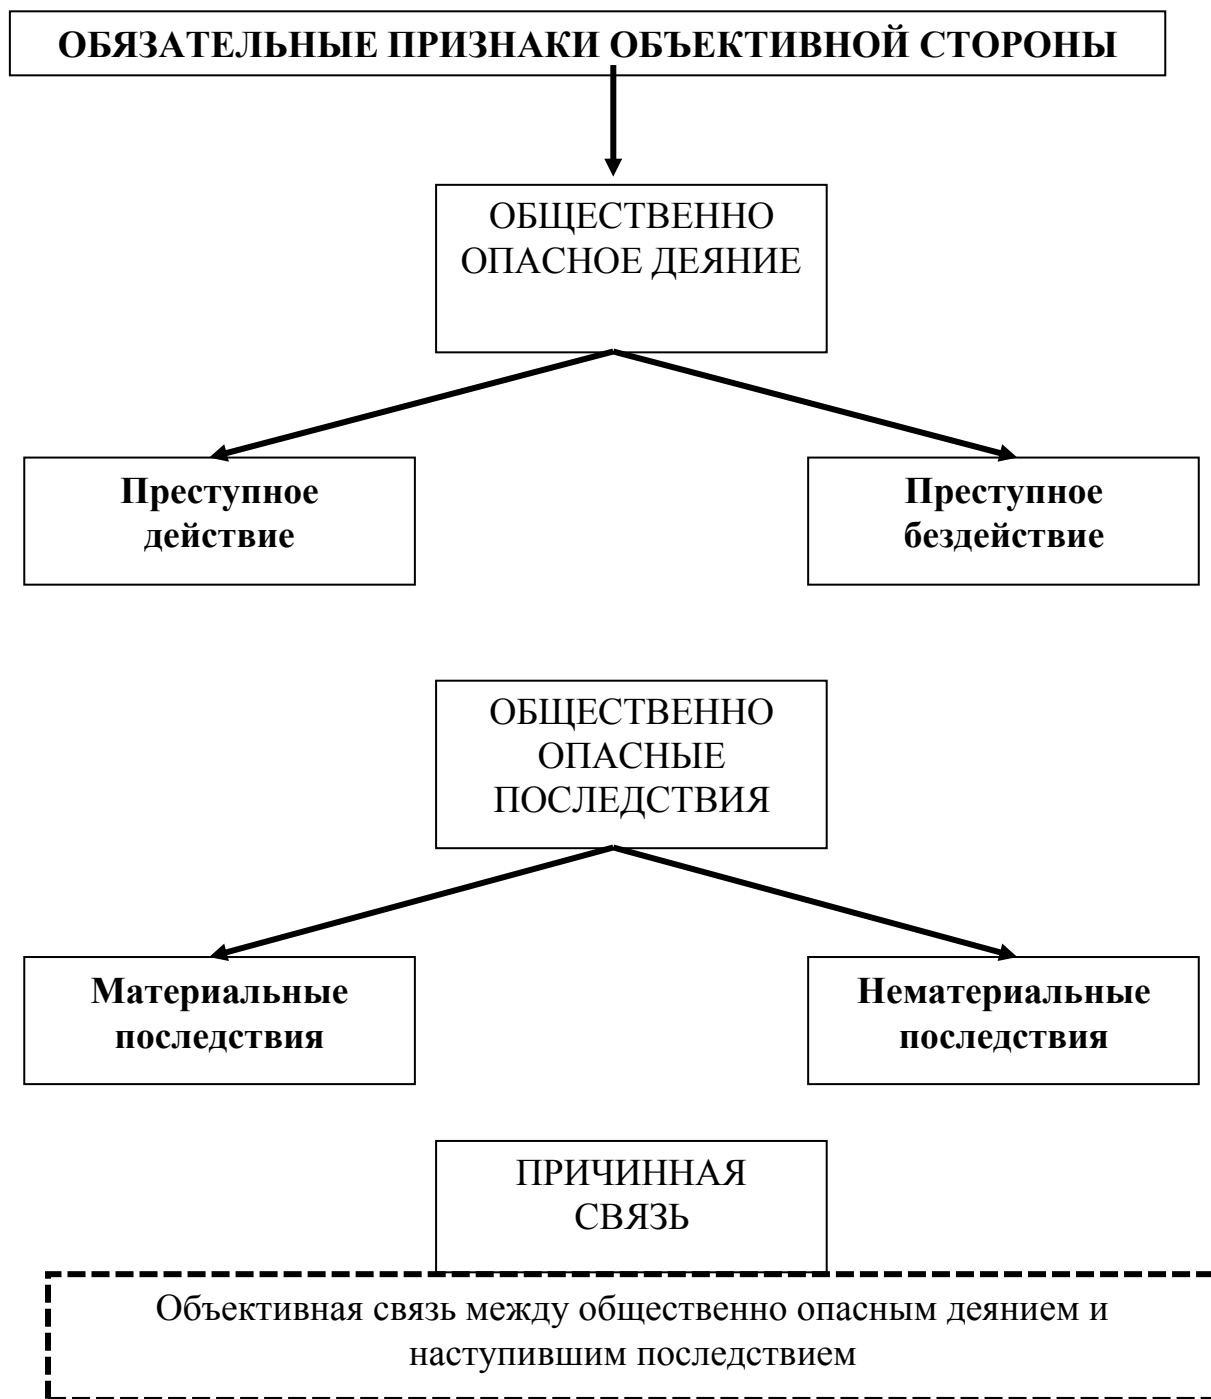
ОБЯЗАТЕЛЬНЫЕ ПРИЗНАКИ ОБЪЕКТИВНОЙ СТОРОНЫ

ОБЩЕСТВЕННО ОПАСНОЕ ДЕЯНИЕ

Преступное действие

Преступное бездействие

ОБЩЕСТВЕННО ОПАСНЫЕ ПОСЛЕДСТВИЯ

Материальные последствия

Нематериальные последствия

ПРИЧИННАЯ СВЯЗЬ

Объективная связь между общественно опасным деянием и наступившим последствием